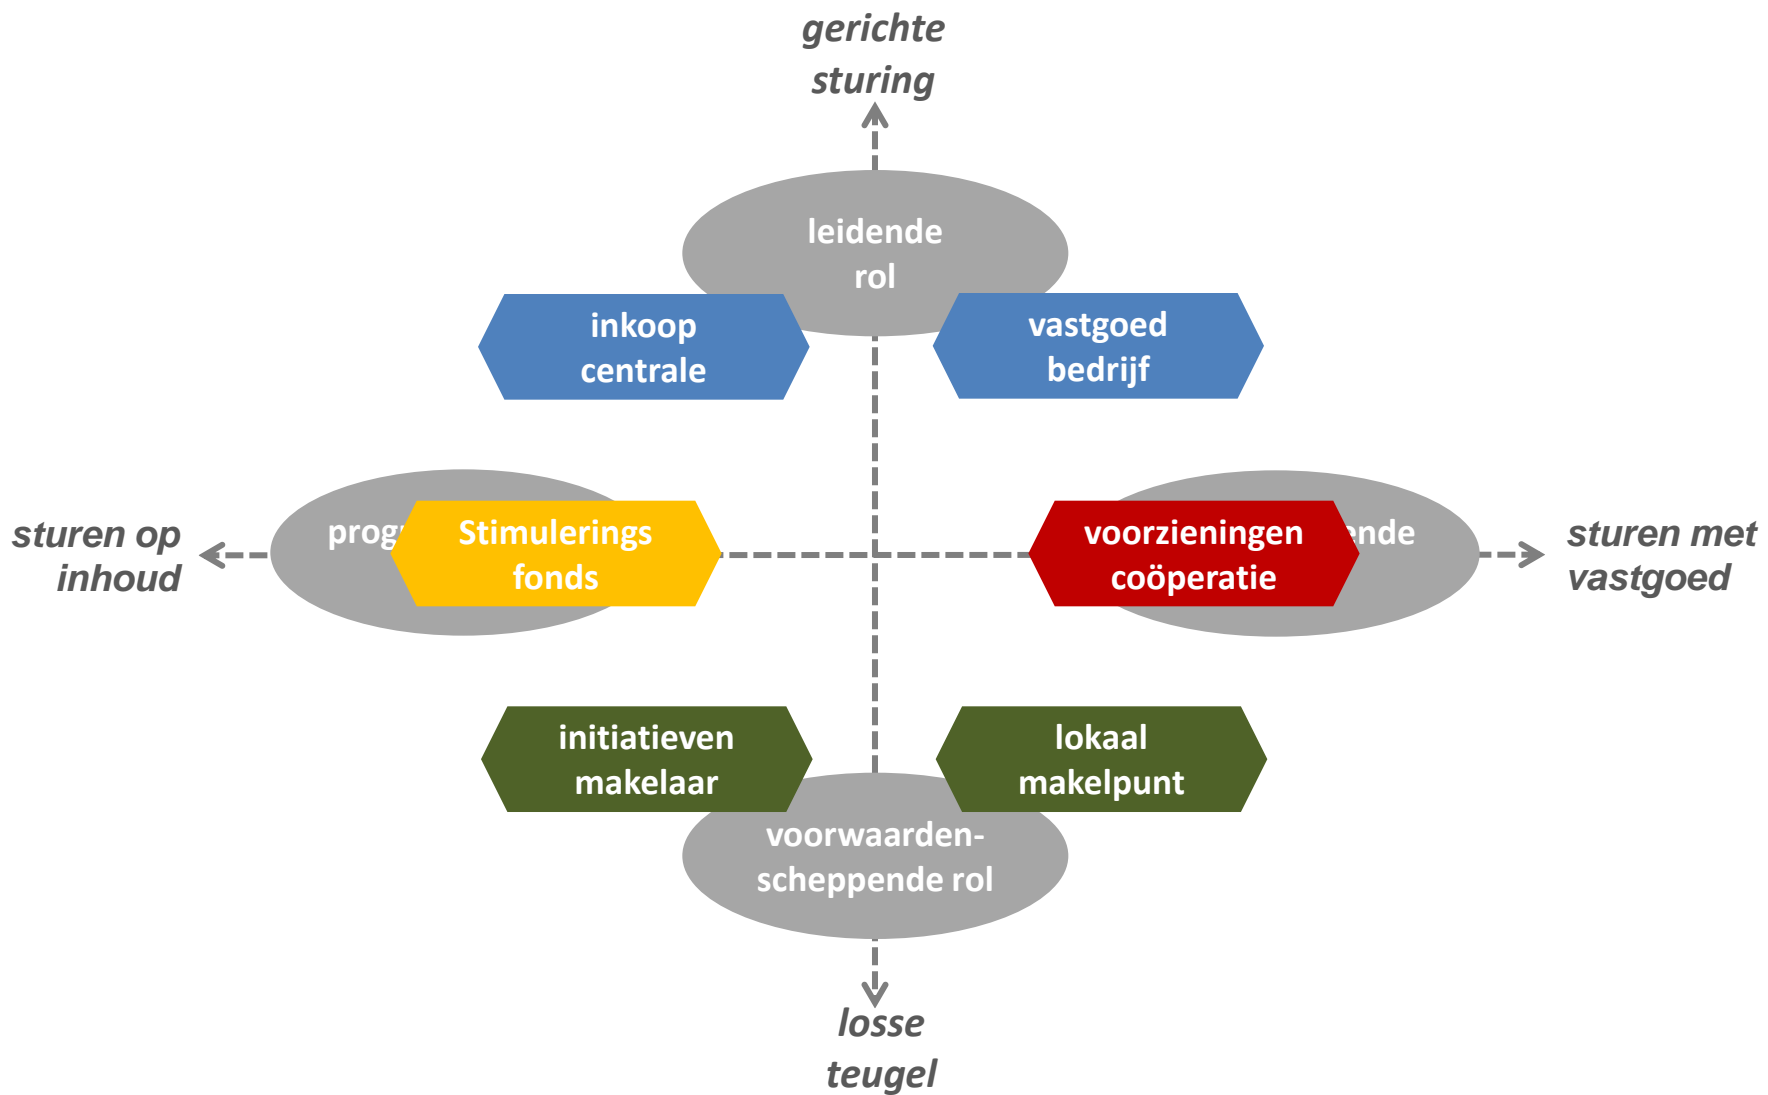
gerichte sturing

leidende rol

inkoop centrale

vastgoed bedrijf

sturen op inhoud

prog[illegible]

Stimulerings fonds

voorzieningen coöperatie

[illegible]ende

sturen met vastgoed

initiatieven makelaar

lokaal makelpunt

voorwaarden-scheppende rol

losse teugel